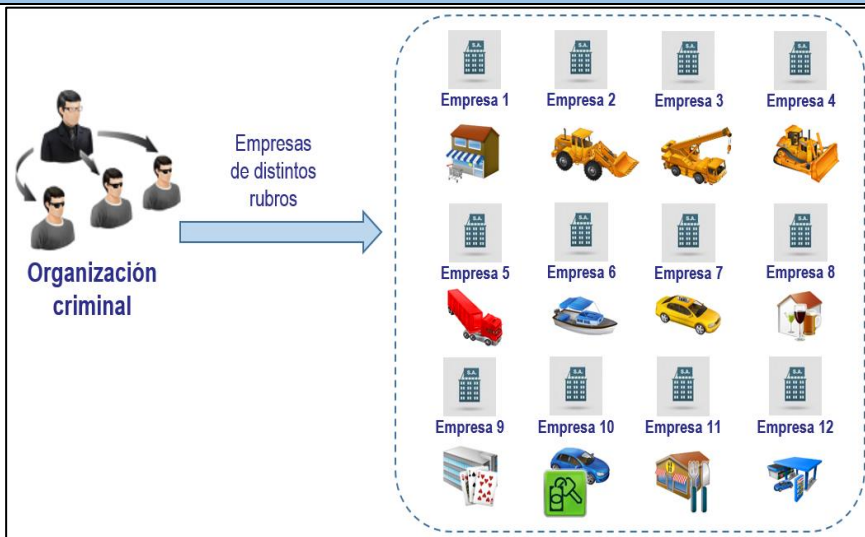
Organización criminal

Empresas de distintos rubros

S.A.
Empresa 1
S.A.
Empresa 2
S.A.
Empresa 3
S.A.
Empresa 4
S.A.
Empresa 5
S.A.
Empresa 6
S.A.
Empresa 7
S.A.
Empresa 8
S.A.
Empresa 9
S.A.
Empresa 10
S.A.
Empresa 11
S.A.
Empresa 12